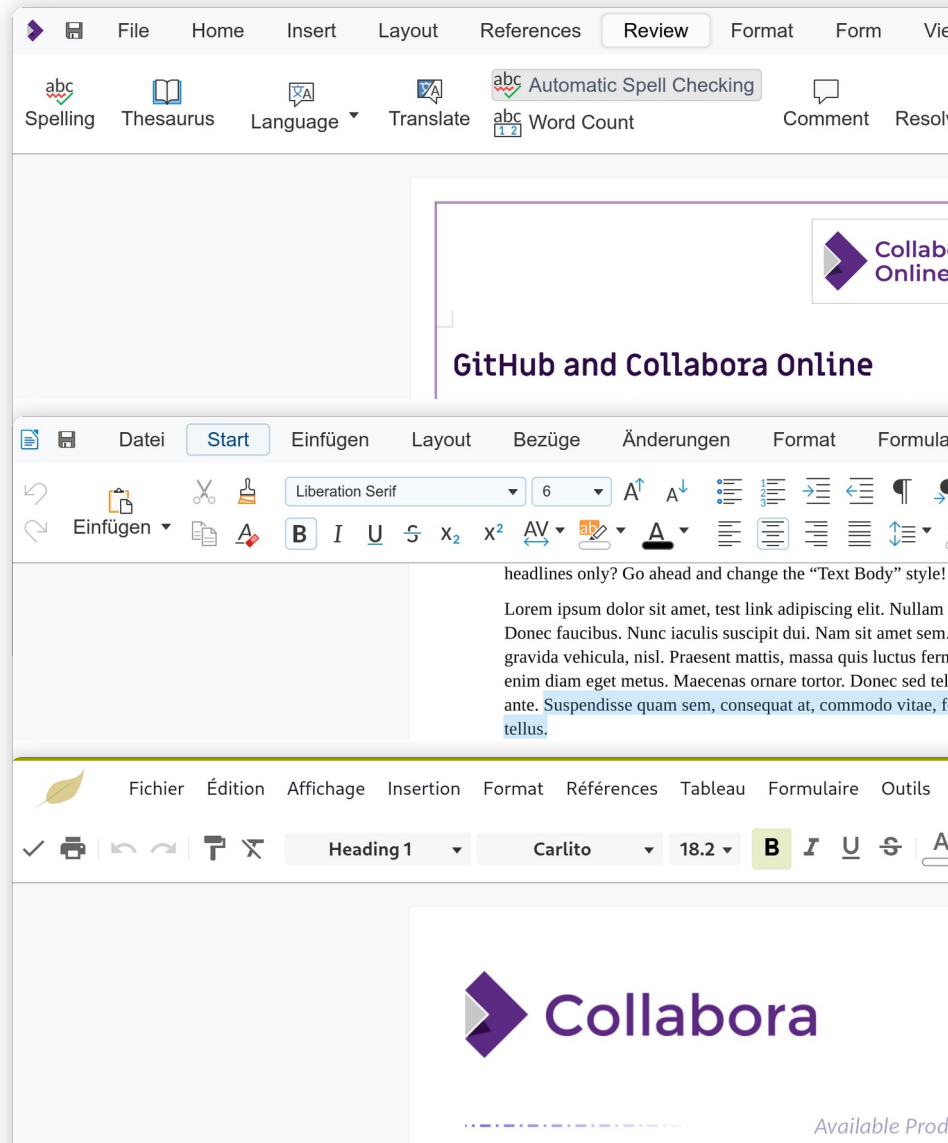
File Home Insert Layout References Review Format Form Vie

Spelling Thesaurus Language Translate Automatic Spell Checking Word Count Comment Resol

Collab Online

GitHub and Collabora Online

Datei Start Einfügen Layout Bezüge Änderungen Format Formula

Einfügen Liberation Serif 6

headlines only? Go ahead and change the "Text Body" style!

Lorem ipsum dolor sit amet, test link adipiscing elit. Nullam Donec faucibus. Nunc iaculis suscipit dui. Nam sit amet sem. gravida vehicula, nisl. Praesent mattis, massa quis luctus fer enim diam eget metus. Maecenas ornare tortor. Donec sed tel ante. Suspendisse quam sem, consequat at, commodo vitae, f tellus.

Fichier Édition Affichage Insertion Format Références Tableau Formulaire Outils

Heading 1 Carlito 18.2 B I U S

Collabora

Available Prod